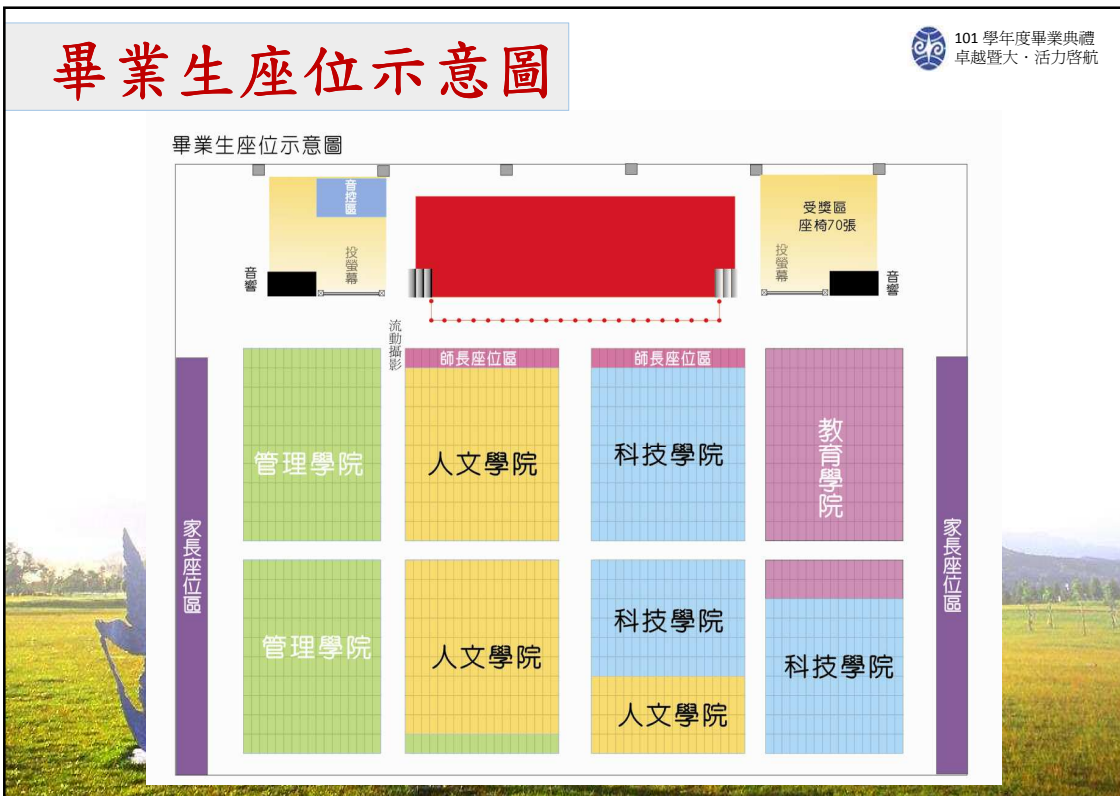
畢業生座位示意圖

101 學年度畢業典禮
卓越暨大 · 活力啓航

畢業生座位示意圖

音控區

投螢幕

音響

受獎區
座椅70張

投螢幕

音響

流動攝影

師長座位區

師長座位區

家長座位區

管理學院

人文學院

科技學院

教育學院

家長座位區

管理學院

人文學院

科技學院

人文學院

科技學院